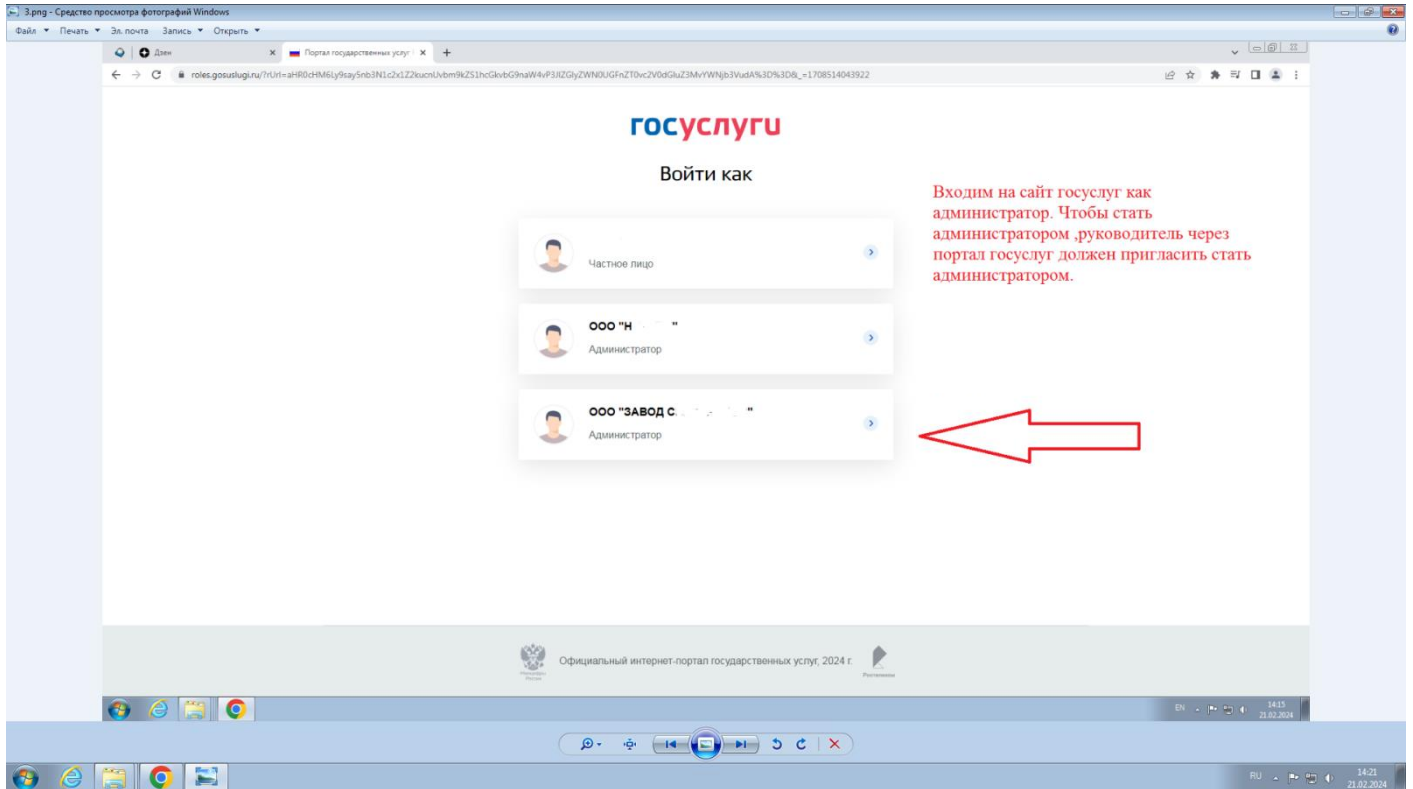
3.png - Средство просмотра фотографий Windows

Файл ▾ Печать ▾ Эл. почта Запись ▾ Открыть ▾

Дзен

Портал государственных услуг

roles.gosuslugi.ru/?rUrl=aHR0cHM6Ly9say5nb3N1c2x1Z2kucnUvbm9kZS1hcGkvbG9naW4vP3JlZGlyZWN0UGFnZT0vc2V0dGluZ3MvYWNjb3VudA%3D%3D&_=1708514043922

госуслуги

Войти как

Частное лицо

ООО "Н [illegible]"

Администратор

ООО "ЗАВОД С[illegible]"

Администратор

Входим на сайт госуслуг как администратор. Чтобы стать администратором ,руководитель через портал госуслуг должен пригласить стать администратором.

Официальный интернет-портал государственных услуг, 2024 г.

EN 14:15 21.02.2024

RU 14:21 21.02.2024